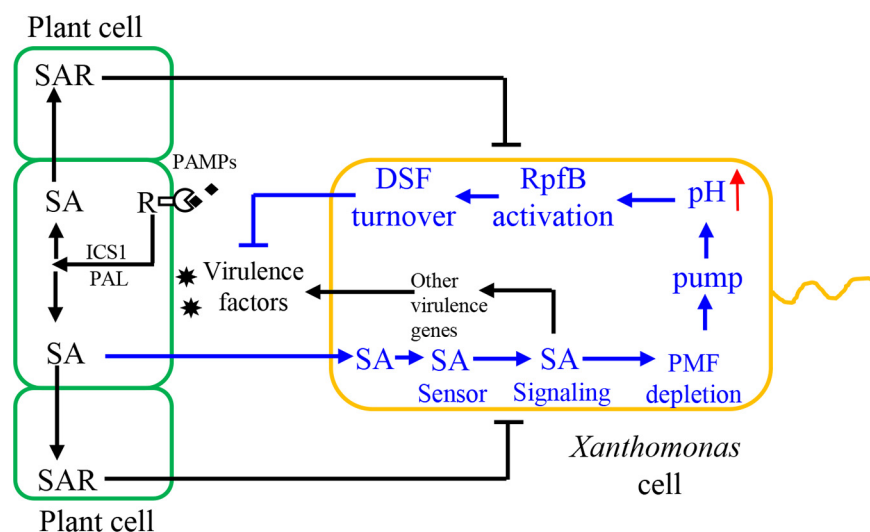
Plant cell

SAR

PAMPs

SA

R

ICS1

PAL

Virulence factors

DSF turnover

RpfB activation

pH

Other virulence genes

pump

SA

SA

SA Sensor

SA Signaling

PMF depletion

SAR

*Xanthomonas* cell

Plant cell